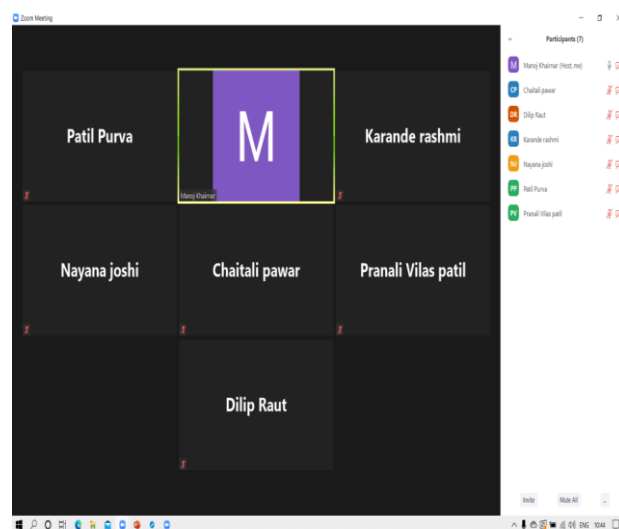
Zoom Meeting

Patil Purva

M

Manoj Khairnar

Karande rashmi

Nayana joshi

Chaitali pawar

Pranali Vilas patil

Dilip Raut

Participants (7)

M Manoj Khairnar (Host, me)

CP Chaitali pawar

DR Dilip Raut

KR Karande rashmi

NJ Nayana joshi

PP Patil Purva

PV Pranali Vilas patil

Invite

Mute All

...

ENG 10:44